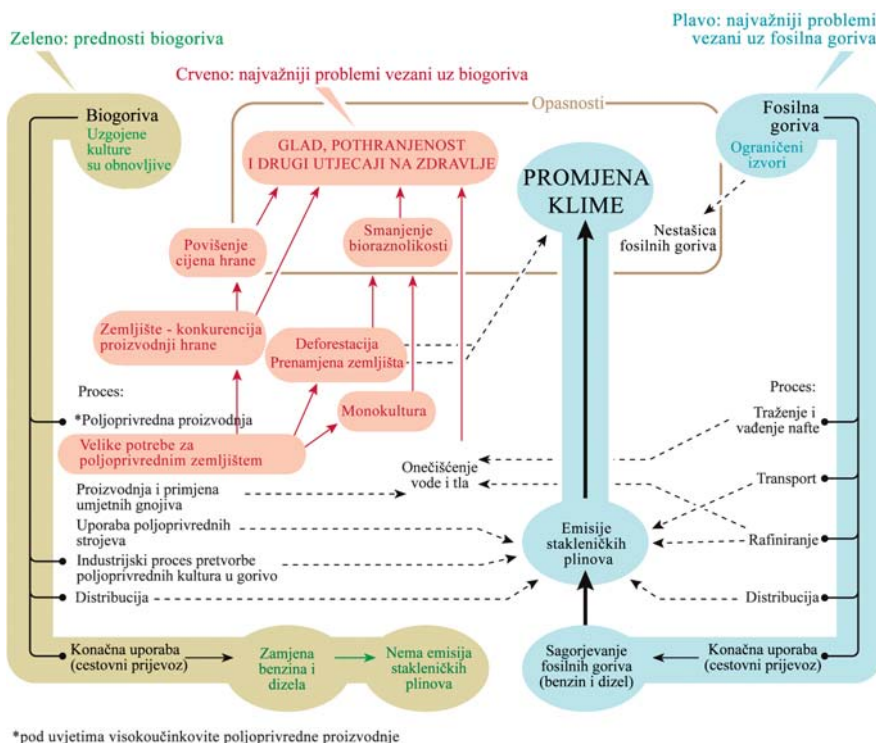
Zeleno: prednosti biogoriva

Plavo: najvažniji problemi vezani uz fosilna goriva

Crveno: najvažniji problemi vezani uz biogoriva

Opasnosti

Biogoriva
Uzgojene kulture su obnovljive

Fosilna goriva
Ograničeni izvori

GLAD, POTHRANJENOST I DRUGI UTJECAJI NA ZDRAVLJE

PROMJENA KLIME

Nestašica fosilnih goriva

Povišenje cijena hrane

Smanjenje bioraznolikosti

Zemljište - konkurencija proizvodnji hrane

Deforestacija
Prenamjena zemljišta

Proces:

*Poljoprivredna proizvodnja

Monokultura

Velike potrebe za poljoprivrednim zemljištem

Proces:

Traženje i vađenje nafte

Onečišćenje vode i tla

Transport

Proizvodnja i primjena umjetnih gnojiva

Uporaba poljoprivrednih strojeva

Emisije stakleničkih plinova

Rafiniranje

Industrijski proces pretvorbe poljoprivrednih kultura u gorivo

Distribucija

Distribucija

Konačna uporaba (cestovni prijevoz)

Zamjena benzina i dizela

Nema emisija stakleničkih plinova

Sagorjevanje fosilnih goriva (benzin i dizel)

Konačna uporaba (cestovni prijevoz)

*pod uvjetima visokoučinkovite poljoprivredne proizvodnje